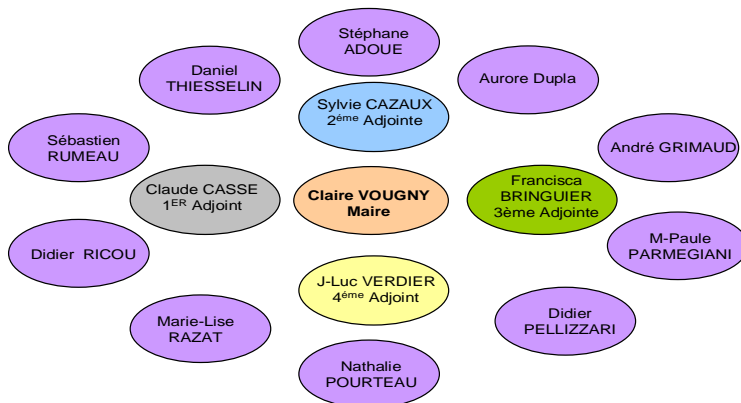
Stéphane ADOUE

Daniel THIESSELIN

Aurore Dupla

Sylvie CAZAUX
2$^{éme}$ Adjointe

Sébastien RUMEAU

André GRIMAUD

Claude CASSE
1$^{ER}$ Adjoint

Claire VOUGNY
Maire

Francisca BRINGUIER
3ème Adjointe

Didier RICOU

M-Paule PARMEGIANI

J-Luc VERDIER
4$^{éme}$ Adjoint

Marie-Lise RAZAT

Didier PELLIZZARI

Nathalie POURTEAU